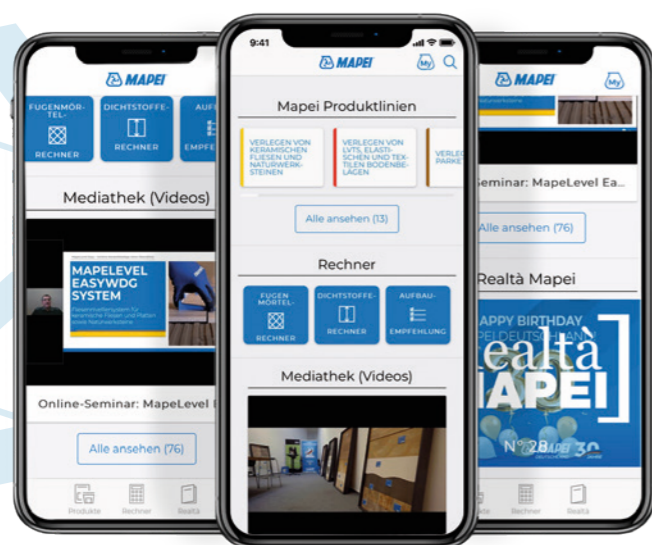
MAPEI

FUGENMÖRTEL-RECHNER

DICHTSTOFFE-RECHNER

AUFBAU-EMPFEHLUNG

Mediathek (Videos)

MAPELEVEL EASYWDG SYSTEM

Online-Seminar: MapeLevel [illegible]

Alle ansehen (76)

Produkte

Rechner

Realtà

9:41

MAPEI

My

Mapei Produktlinien

VERLEGEN VON KERAMISCHEN FLIESEN UND NATURWERKSTEINEN

VERLEGEN VON LVTS, ELASTISCHEN UND TEXTILEN BODENBELAGEN

VERLE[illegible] PARKE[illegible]

Alle ansehen (13)

Rechner

FUGENMÖRTEL-RECHNER

DICHTSTOFFE-RECHNER

AUFBAU-EMPFEHLUNG

Mediathek (Videos)

MAPEI

My

eminar: MapeLevel Ea...

Alle ansehen (76)

Realtà Mapei

APPY BIRTHDAY
PEI DEUTSCHLAND

ealtà
MAPEI

N° 28

MAPEI 30

Rechner

Realtà